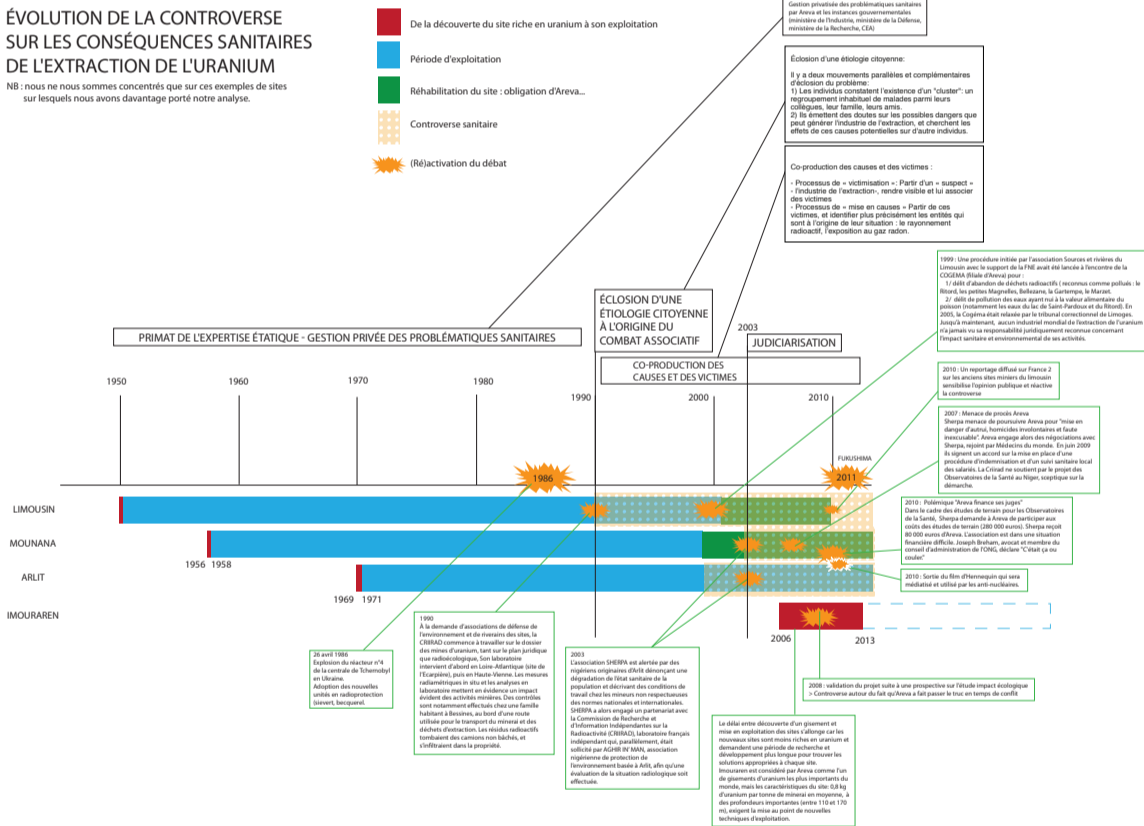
ÉVOLUTION DE LA CONTROVERSE SUR LES CONSÉQUENCES SANITAIRES DE L'EXTRACTION DE L'URANIUM

NB : nous ne nous sommes concentrés que sur ces exemples de sites sur lesquels nous avons davantage porté notre analyse.

De la découverte du site riche en uranium à son exploitation

Période d'exploitation

Réhabilitation du site : obligation d'Areva...

Controverse sanitaire

(Ré)activation du débat

Gestion privatisée des problématiques sanitaires par Areva et les instances gouvernementales (ministère de l'Industrie, ministère de la Défense, ministère de la Recherche, CEA)

Éclosion d'une étiologie citoyenne:

Il y a deux mouvements parallèles et complémentaires d'éclosion du problème:
1) Les individus constatent l'existence d'un "cluster": un regroupement inhabituel de malades parmi leurs collègues, leur famille, leurs amis.
2) Ils émettent des doutes sur les possibles dangers que peut générer l'industrie de l'extraction, et cherchent les effets de ces causes potentielles sur d'autre individus.

Co-production des causes et des victimes :

- Processus de « victimisation »: Partir d'un « suspect » - l'industrie de l'extraction-, rendre visible et lui associer des victimes
- Processus de « mise en causes » Partir de ces victimes, et identifier plus précisément les entités qui sont à l'origine de leur situation : le rayonnement radioactif, l'exposition au gaz radon.

1999 : Une procédure initiée par l'association Sources et rivières du Limousin avec le support de la FNE avait été lancée à l'encontre de la COGEMA (filiale d'Areva) pour :
1/ délit d'abandon de déchets radioactifs ( reconnus comme pollués : le Ritord, les petites Magnelles, Bellezane, la Gartempe, le Marzet.
2/ délit de pollution des eaux ayant nui à la valeur alimentaire du poisson (notamment les eaux du lac de Saint-Pardoux et du Ritord). En 2005, la Cogéma était relaxée par le tribunal correctionnel de Limoges. Jusqu'à maintenant, aucun industriel mondial de l'extraction de l'uranium n'a jamais vu sa responsabilité juridiquement reconnue concernant l'impact sanitaire et environnemental de ses activités.

PRIMAT DE L'EXPERTISE ÉTATIQUE - GESTION PRIVÉE DES PROBLÉMATIQUES SANITAIRES

ÉCLOSION D'UNE ÉTIOLOGIE CITOYENNE À L'ORIGINE DU COMBAT ASSOCIATIF

2003

JUDICIARISATION

CO-PRODUCTION DES CAUSES ET DES VICTIMES

1950 1960 1970 1980 1990 2000 2010

2010 : Un reportage diffusé sur France 2 sur les anciens sites miniers du limousin sensibilise l'opinion publique et réactive la controverse

2007 : Menace de procès Areva
Sherpa menace de poursuivre Areva pour "mise en danger d'autrui, homicides involontaires et faute inexcusable". Areva engage alors des négociations avec Sherpa, rejoint par Médecins du monde. En juin 2009 ils signent un accord sur la mise en place d'une procédure d'indemnisation et d'un suivi sanitaire local des salariés. La Criirad ne soutient par le projet des Observatoires de la Santé au Niger, sceptique sur la démarche.

FUKUSHIMA

1986

2011

LIMOUSIN

MOUNANA

ARLIT

IMOURAREN

1956 1958

1969 1971

2006

2013

2010 : Polémique "Areva finance ses juges"
Dans le cadre des études de terrain pour les Observatoires de la Santé, Sherpa demande à Areva de participer aux coûts des études de terrain (280 000 euros). Sherpa reçoit 80 000 euros d'Areva. L'association est dans une situation financière difficile. Joseph Breham, avocat et membre du conseil d'administration de l'ONG, déclare "C'était ça ou couler."

2010 : Sortie du film d'Hennequin qui sera médiatisé et utilisé par les anti-nucléaires.

26 avril 1986
Explosion du réacteur n°4 de la centrale de Tchernobyl en Ukraine.
Adoption des nouvelles unités en radioprotection (sievert, becquerel.

1990
A la demande d'associations de défense de l'environnement et de riverains des sites, la CRIIRAD commence à travailler sur le dossier des mines d'uranium, tant sur le plan juridique que radioécologique, Son laboratoire intervient d'abord en Loire-Atlantique (site de l'Ecarpière), puis en Haute-Vienne. Les mesures radiamétriques in situ et les analyses en laboratoire mettent en évidence un impact évident des activités minières. Des contrôles sont notamment effectués chez une famille habitant à Bessines, au bord d'une route utilisée pour le transport du minerai et des déchets d'extraction. Les résidus radioactifs tombaient des camions non bâchés, et s'infiltraient dans la propriété.

2003
L'association SHERPA est alertée par des nigériens originaires d'Arlit dénonçant une dégradation de l'état sanitaire de la population et décrivant des conditions de travail chez les mineurs non respectueuses des normes nationales et internationales. SHERPA a alors engagé un partenariat avec la Commission de Recherche et d'Information Indépendantes sur la Radioactivité (CRIIRAD), laboratoire français indépendant qui, parallèlement, était sollicité par AGHIR IN' MAN, association nigérienne de protection de l'environnement basée à Arlit, afin qu'une évaluation de la situation radiologique soit effectuée.

2008 : validation du projet suite à une prospective sur l'étude impact écologique
> Controverse autour du fait qu'Areva a fait passer le truc en temps de conflit

Le délai entre découverte d'un gisement et mise en exploitation des sites s'allonge car les nouveaux sites sont moins riches en uranium et demandent une période de recherche et développement plus longue pour trouver les solutions appropriées à chaque site.
Imouraren est considéré par Areva comme l'un de gisements d'uranium les plus importants du monde, mais les caractéristiques du site: 0,8 kg d'uranium par tonne de minerai en moyenne, à des profondeurs importantes (entre 110 et 170 m), exigent la mise au point de nouvelles techniques d'exploitation.